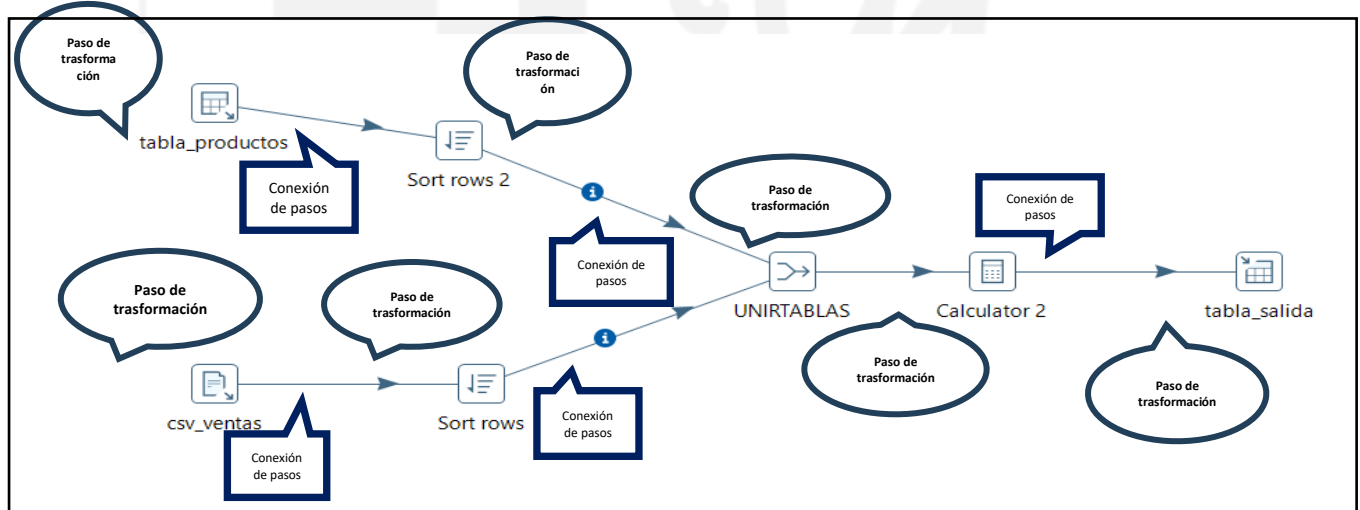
Paso de trasformación

tabla_productos

Conexión de pasos

Paso de trasformación

Sort rows 2

Paso de trasformación

Conexión de pasos

Conexión de pasos

Paso de trasformación

Paso de trasformación

UNIRTABLAS

Calculator 2

tabla_salida

csv_ventas

Sort rows

Conexión de pasos

Conexión de pasos

Paso de trasformación

Paso de trasformación